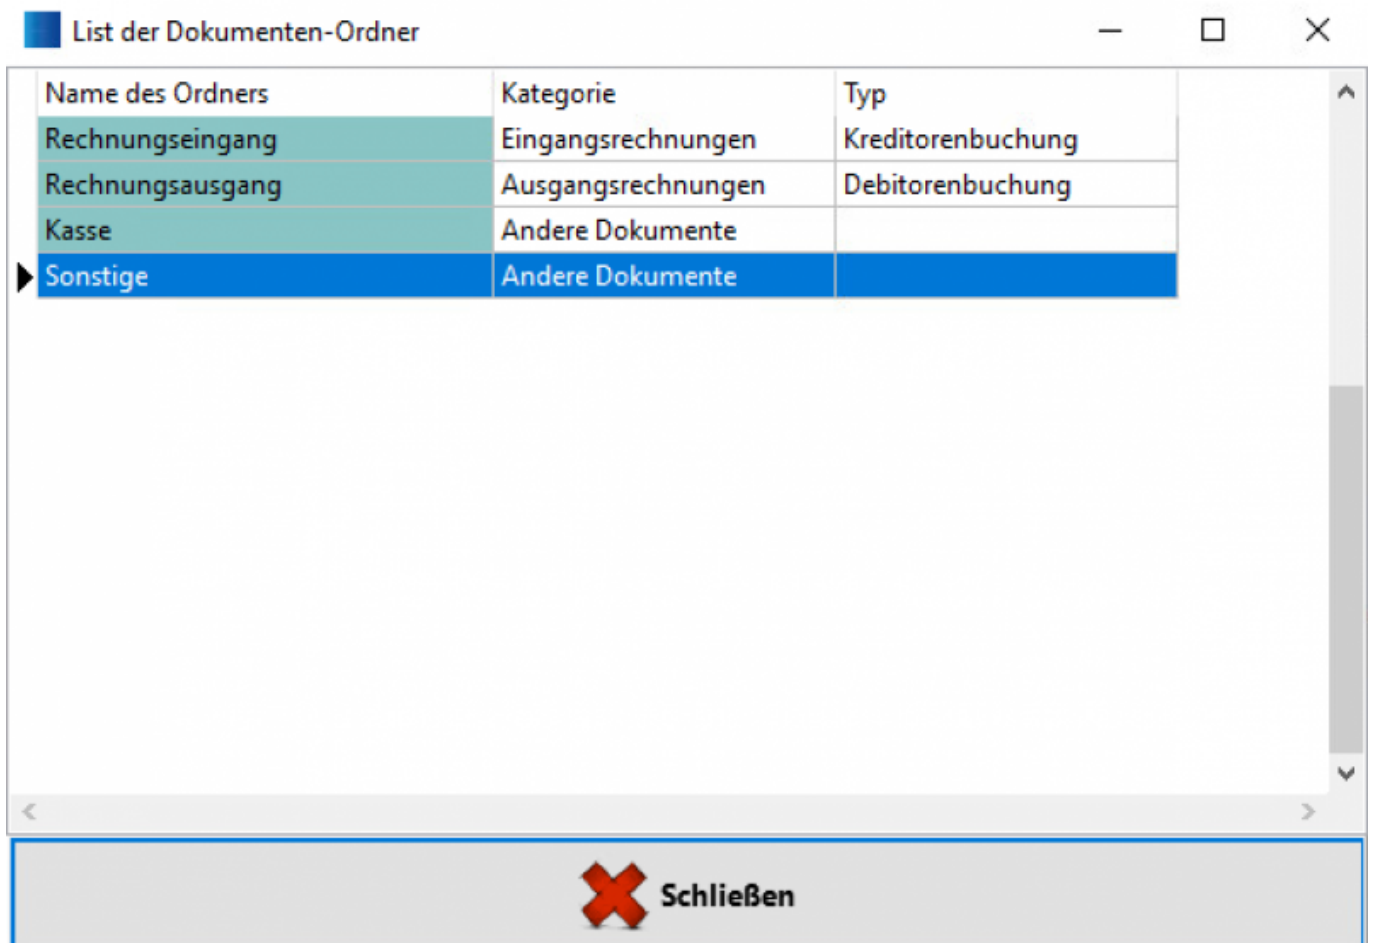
List der Dokumenten-Ordner

| Name des Ordners | Kategorie | Typ |
|---|---|---|
| Rechnungseingang | Eingangsrechnungen | Kreditorenbuchung |
| Rechnungsausgang | Ausgangsrechnungen | Debitorenbuchung |
| Kasse | Andere Dokumente | |
| Sonstige | Andere Dokumente | |

Schließen